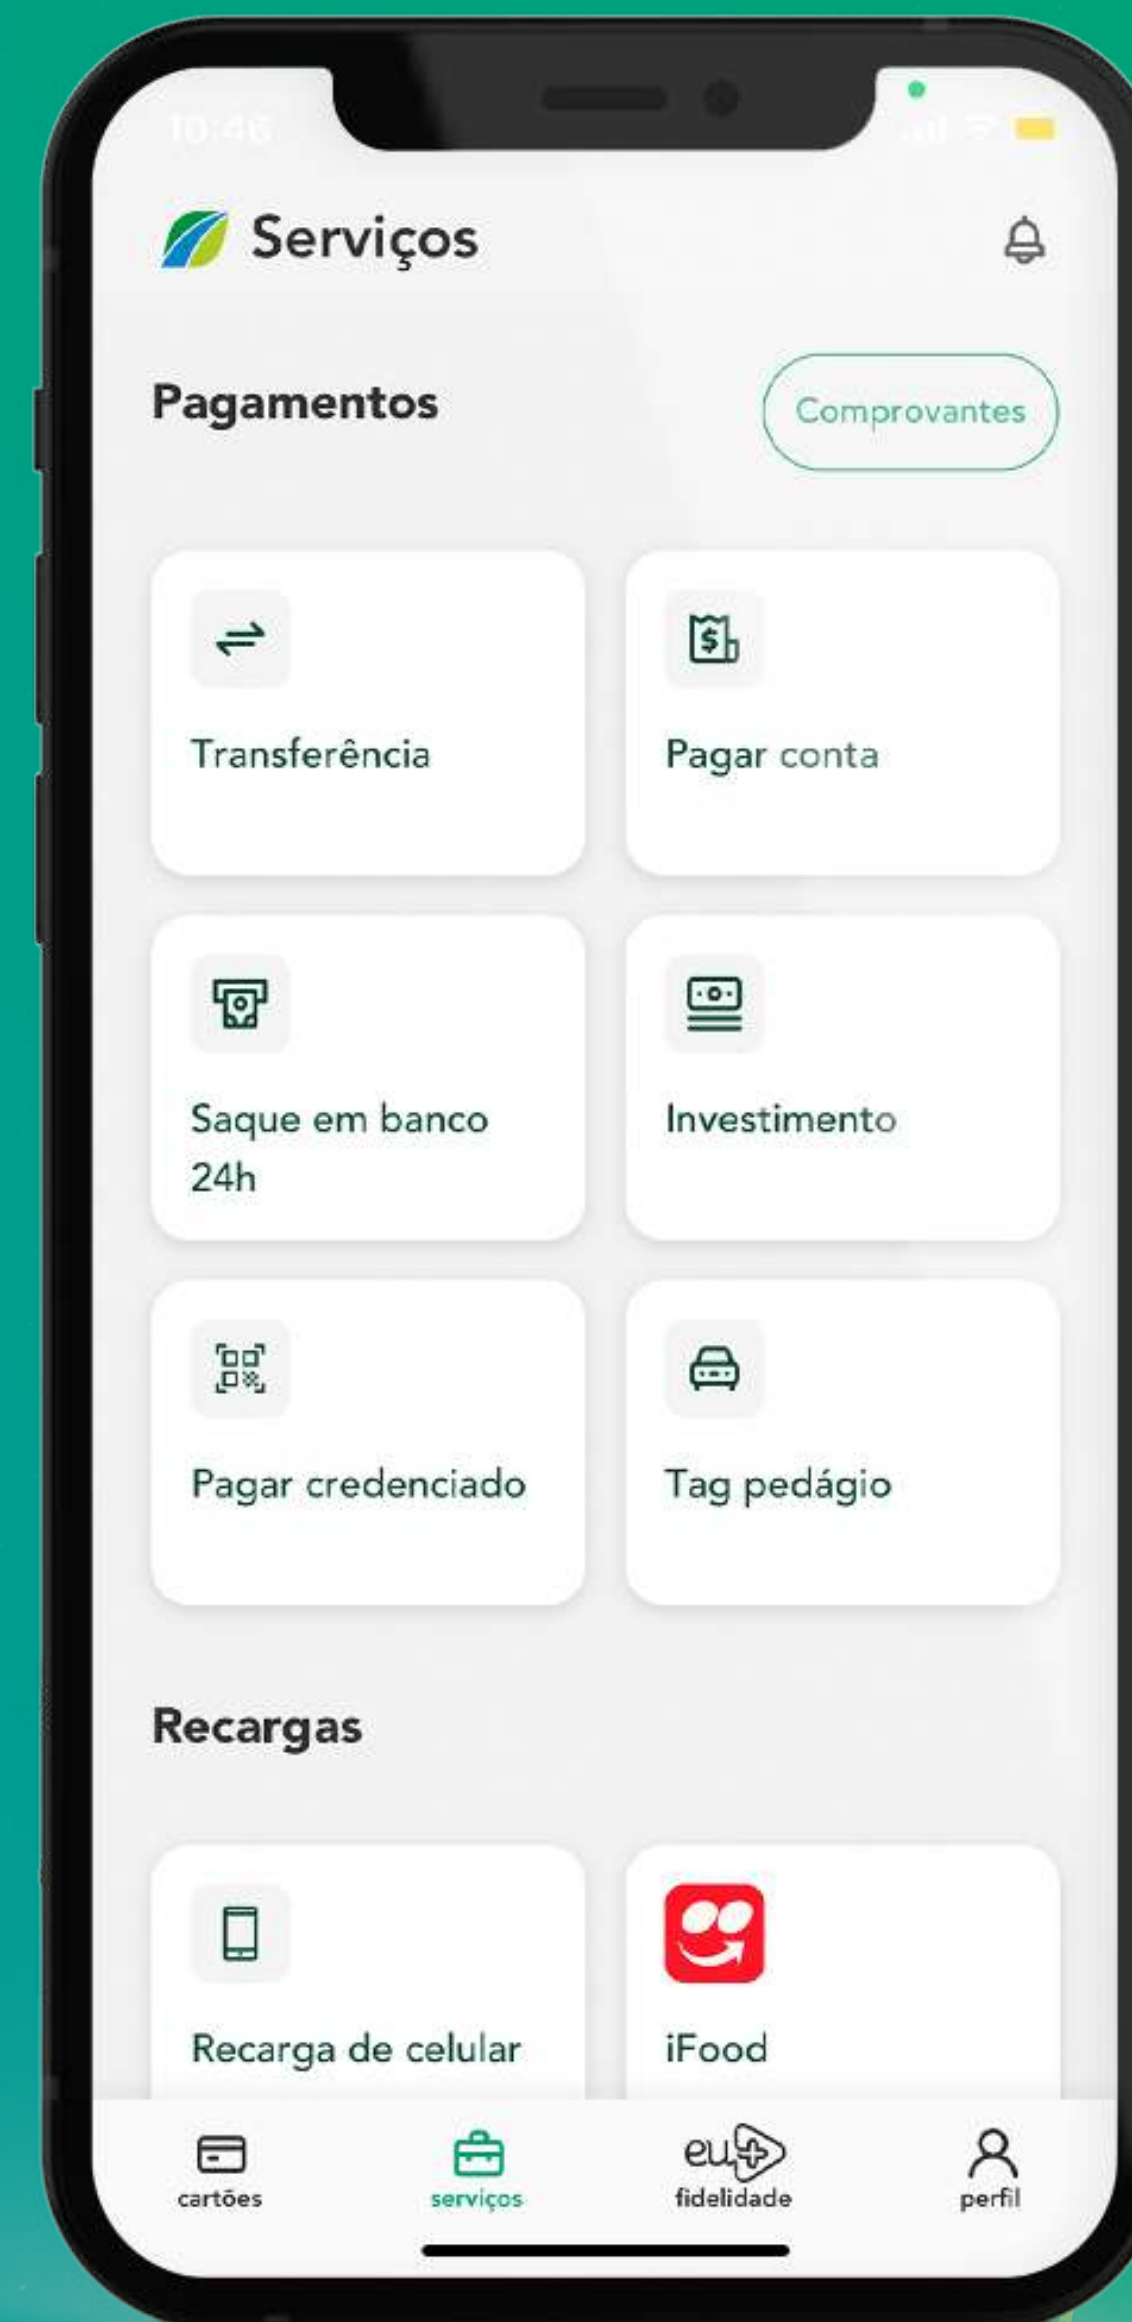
10:46

Serviços

Pagamentos

Comprovantes

Transferência

Pagar conta

Saque em banco 24h

Investimento

Pagar credenciado

Tag pedágio

Recargas

Recarga de celular

iFood

cartões

serviços

eu

fidelidade

perfil